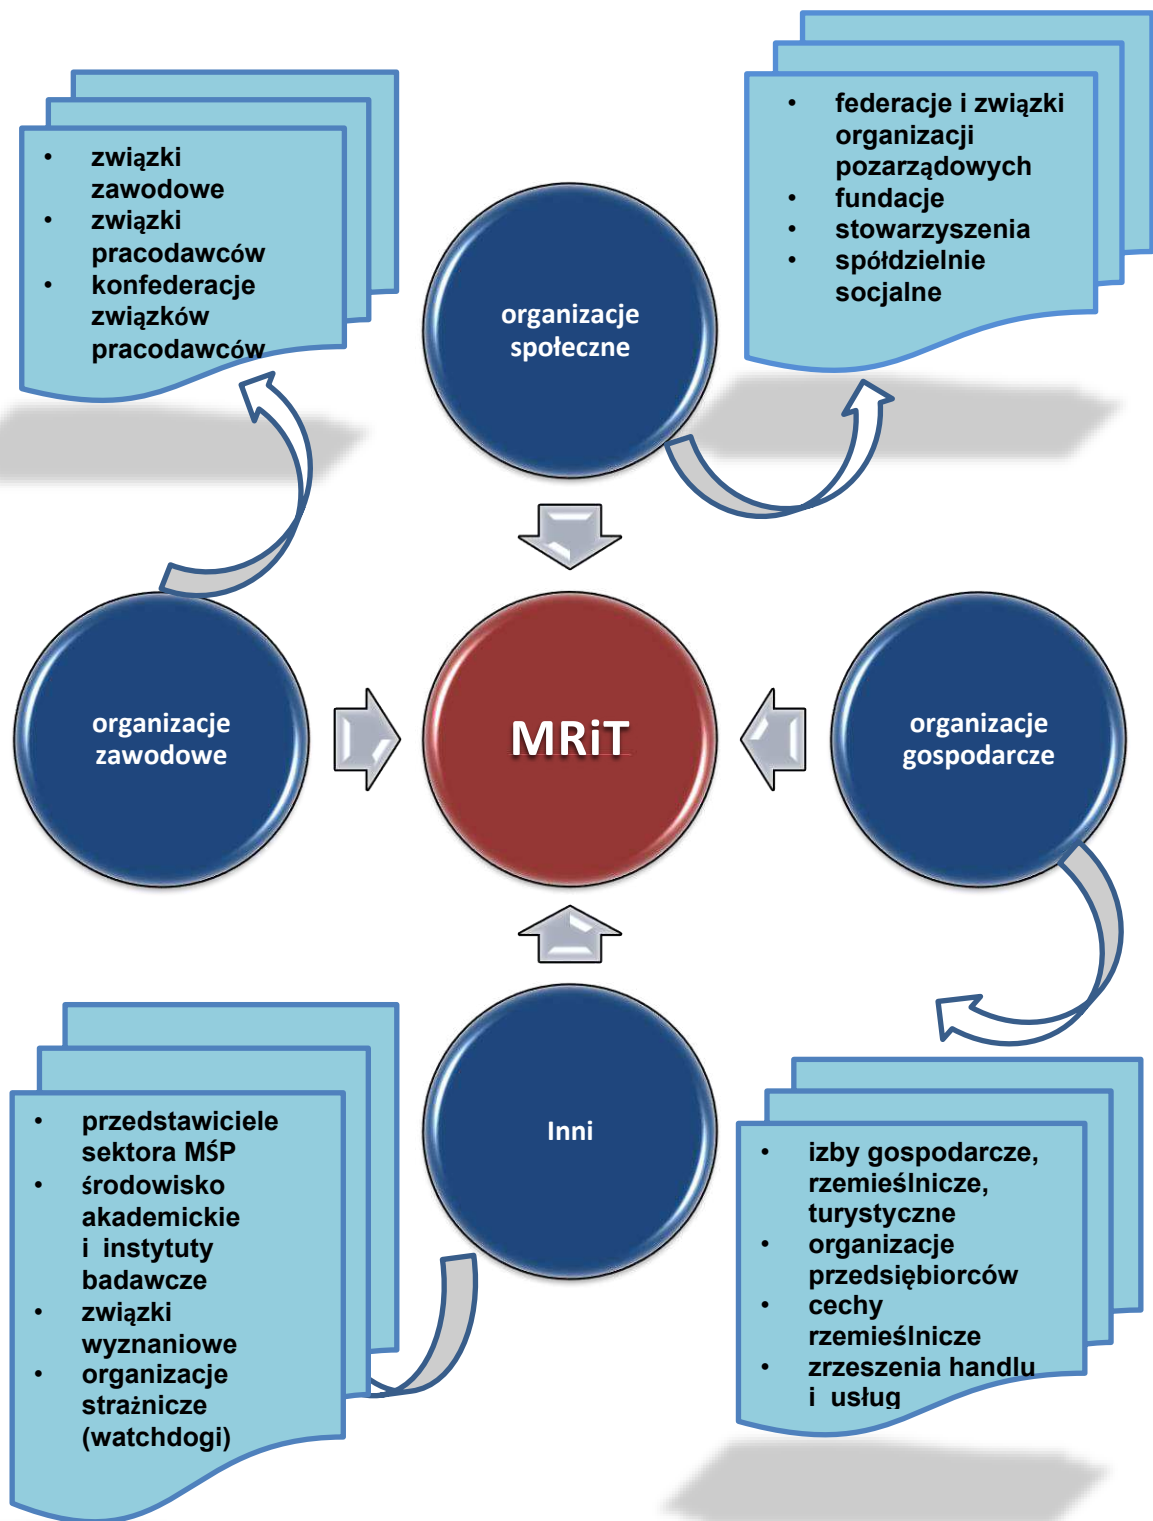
- związki zawodowe
- związki pracodawców
- konfederacje związków pracodawców

- federacje i związki organizacji pozarządowych
- fundacje
- stowarzyszenia
- spółdzielnie socjalne

organizacje społeczne

organizacje zawodowe

MRiT

organizacje gospodarcze

Inni

- przedstawiciele sektora MŚP
- środowisko akademickie i instytuty badawcze
- związki wyznaniowe
- organizacje strażnicze (watchdogi)

- izby gospodarcze, rzemieślnicze, turystyczne
- organizacje przedsiębiorców
- cechy rzemieślnicze
- zrzeszenia handlu i usług